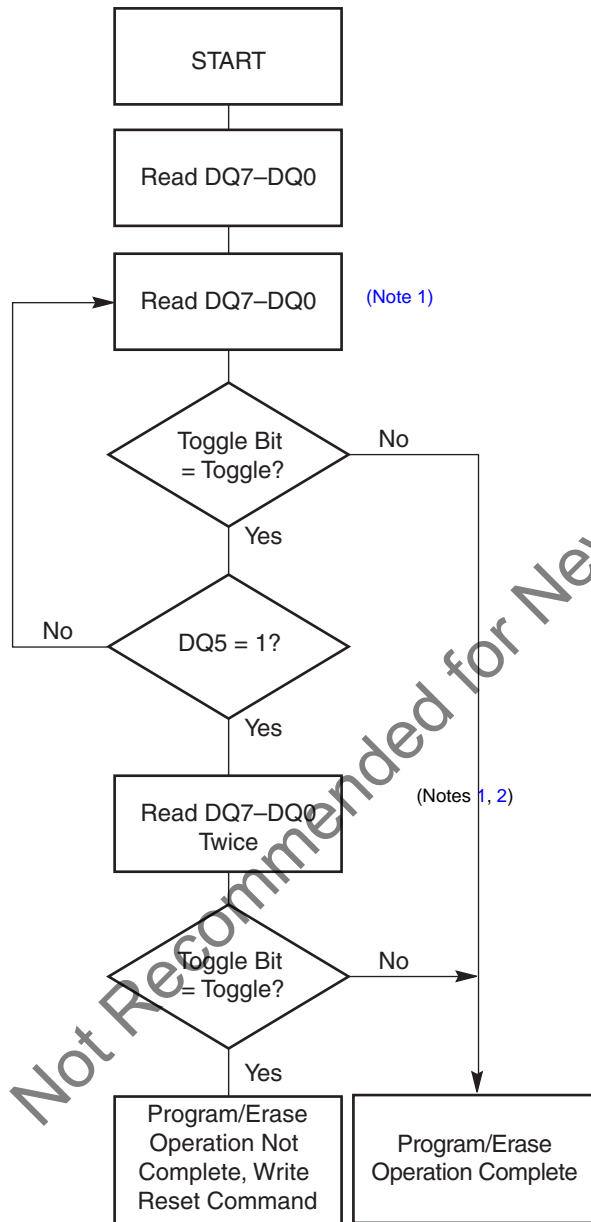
START

Read DQ7–DQ0

Read DQ7–DQ0

(Note 1)

Toggle Bit = Toggle?

No

Yes

No

DQ5 = 1?

Yes

Read DQ7–DQ0 Twice

(Notes 1, 2)

Toggle Bit = Toggle?

No

Yes

Program/Erase Operation Not Complete, Write Reset Command

Program/Erase Operation Complete

Not Recommended for Ne